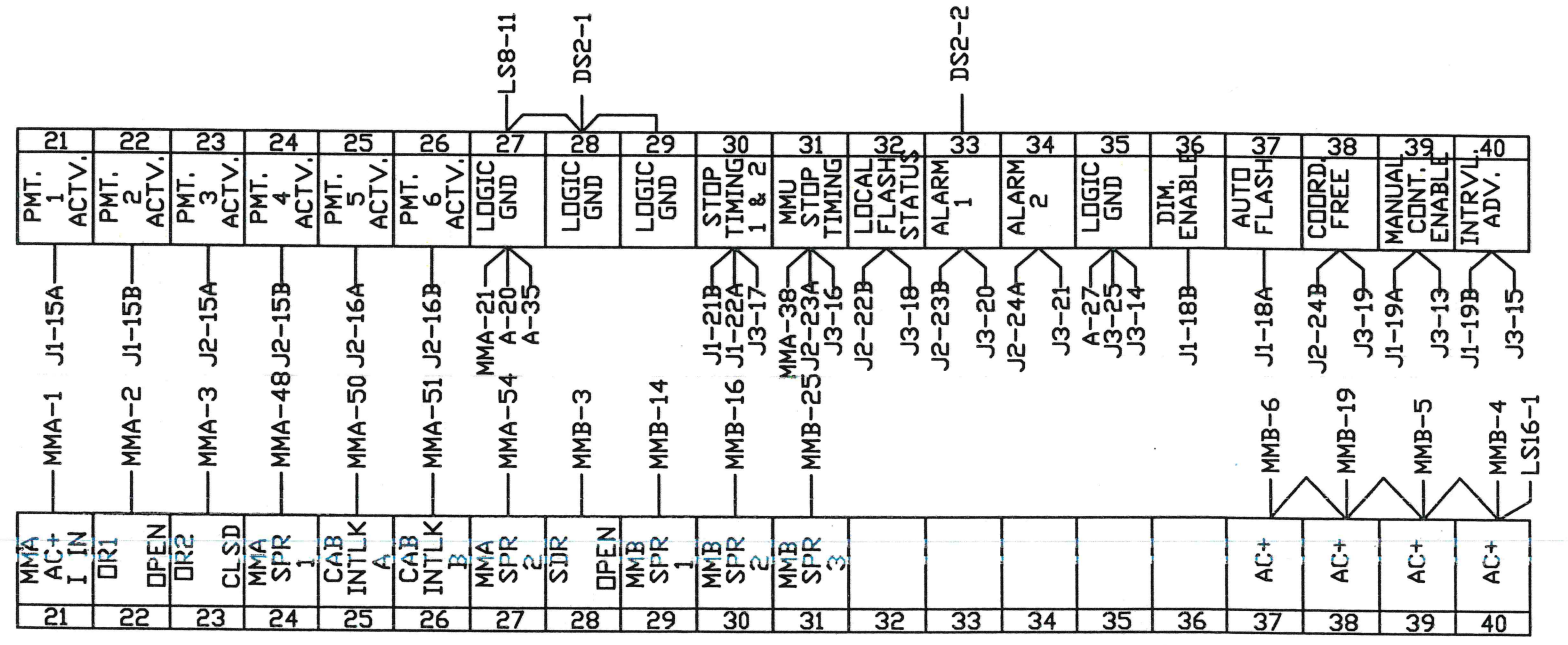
LS8-11
DS2-1
DS2-2

| 21 | 22 | 23 | 24 | 25 | 26 | 27 | 28 | 29 | 30 | 31 | 32 | 33 | 34 | 35 | 36 | 37 | 38 | 39 | 40 |
|---|---|---|---|---|---|---|---|---|---|---|---|---|---|---|---|---|---|---|---|
| PMT. 1 ACTV. | PMT. 2 ACTV. | PMT. 3 ACTV. | PMT. 4 ACTV. | PMT. 5 ACTV. | PMT. 6 ACTV. | LOGIC GND | LOGIC GND | LOGIC GND | STOP TIMING 1 & 2 | MMU STOP TIMING | LOCAL FLASH STATUS | ALARM 1 | ALARM 2 | LOGIC GND | DIM. ENABLE | AUTO FLASH | COORD. FREE | MANUAL CONT. ENABLE | INTRVL. ADV. |

J1-15A
J1-15B
J2-15A
J2-15B
J2-16A
J2-16B
MMA-21
A-20
A-35
J1-21B
J1-22A
J3-17
MMA-38
J2-23A
J3-16
J2-22B
J3-18
J2-23B
J3-20
J2-24A
J3-21
A-27
J3-25
J3-14
J1-18B
J1-18A
J2-24B
J3-19
J1-19A
J3-13
J1-19B
J3-15

MMA-1
MMA-2
MMA-3
MMA-48
MMA-50
MMA-51
MMA-54
MMB-3
MMB-14
MMB-16
MMB-25
MMB-6
MMB-19
MMB-5
MMB-4
LS16-1

| MMA AC+ I IN | OR1 OPEN | OR2 CLSD | MMA SPR 1 | CAB INTLK A | CAB INTLK B | MMA SPR 2 | SDR OPEN | MMB SPR 1 | MMB SPR 2 | MMB SPR 3 | | | | | | AC+ | AC+ | AC+ | AC+ |
|---|---|---|---|---|---|---|---|---|---|---|---|---|---|---|---|---|---|---|---|
| 21 | 22 | 23 | 24 | 25 | 26 | 27 | 28 | 29 | 30 | 31 | 32 | 33 | 34 | 35 | 36 | 37 | 38 | 39 | 40 |